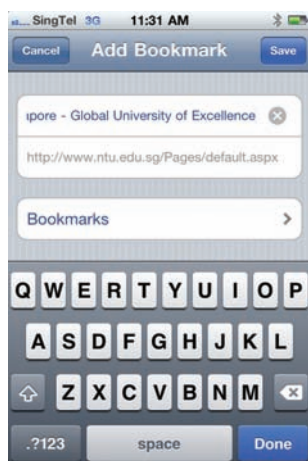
SingTel 3G 11:31 AM

Cancel Add Bookmark Save

ıpore - Global University of Excellence

http://www.ntu.edu.sg/Pages/default.aspx

Bookmarks

Q W E R T Y U I O P
A S D F G H J K L
Z X C V B N M
.?123 space Done